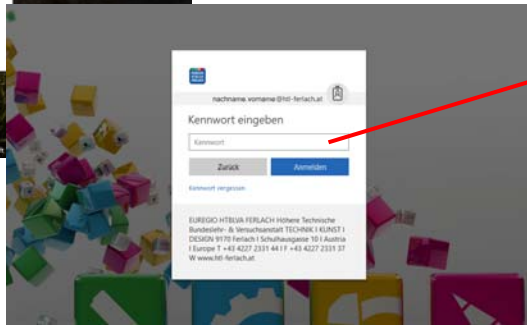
nachname.vorname@htl-ferlach.at

Kennwort eingeben

Kennwort

Zurück

Anmelden

Kennwort vergessen

EUREGIO HTBLVA FERLACH Höhere Technische Bundeslehr- & Versuchsanstalt TECHNIK I KUNST I DESIGN 9170 Ferlach I Schulhausgasse 10 I Austria I Europe T +43 4227 2331 44 I F +43 4227 2331 37 W www.htl-ferlach.at